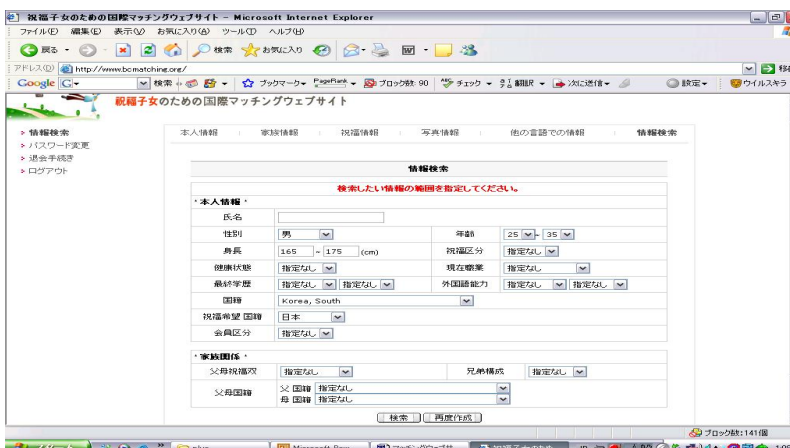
祝福子女のための国際マッチングウェブサイト - Microsoft Internet Explorer

ファイル(F) 編集(E) 表示(V) お気に入り(A) ツール(T) ヘルプ(H)

戻る 検索 お気に入り

アドレス(D) http://www.bcmatching.org/

Google G- 検索 ブックマーク PageRank ブロック数: 90 チェック 翻訳 次に送信 設定 ウイルスキラ

祝福子女のための国際マッチングウェブサイト

情報検索
パスワード変更
退会手続き
ログアウト

本人情報 | 家族情報 | 祝福情報 | 写真情報 | 他の言語での情報 | 情報検索

情報検索

検索したい情報の範囲を指定してください。

本人情報

| | | | |
|---|---|---|---|
| 氏名 | | | |
| 性別 | 男 | 年齢 | 25 ~ 35 |
| 身長 | 165 ~ 175 (cm) | 祝福区分 | 指定なし |
| 健康状態 | 指定なし | 現在職業 | 指定なし |
| 最終学歴 | 指定なし 指定なし | 外国語能力 | 指定なし 指定なし |
| 国籍 | Korea, South | | |
| 祝福希望 国籍 | 日本 | | |
| 会員区分 | 指定なし | | |

家族関係

| | | | |
|---|---|---|---|
| 父母祝福双 | 指定なし | 兄弟構成 | 指定なし |
| 父母国籍 | 父 国籍 指定なし 母 国籍 指定なし | | |

検索 再度作成

ブロック数:141個